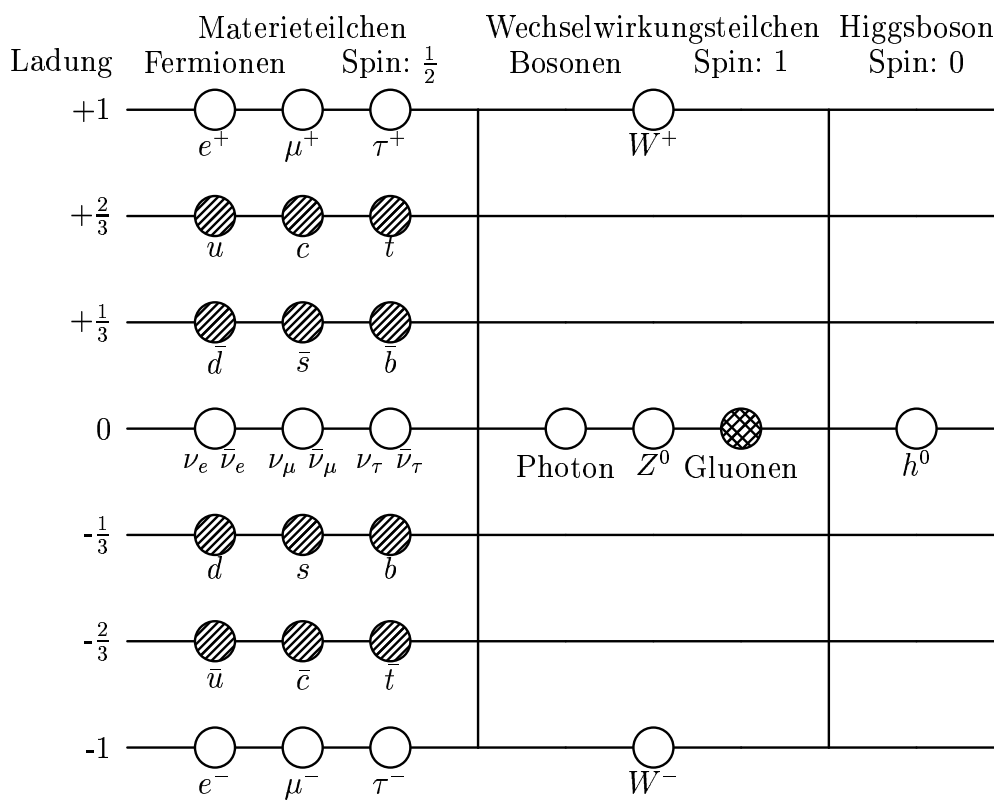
Materieteilchen
Ladung Fermionen Spin: $\frac{1}{2}$

Wechselwirkungsteilchen
Bosonen Spin: 1

Higgsboson
Spin: 0

+1 $e^+$ $\mu^+$ $\tau^+$ $W^+$

$+\frac{2}{3}$ $u$ $c$ $t$

$+\frac{1}{3}$ $\bar{d}$ $\bar{s}$ $\bar{b}$

0 $\nu_e$ $\bar{\nu}_e$ $\nu_\mu$ $\bar{\nu}_\mu$ $\nu_\tau$ $\bar{\nu}_\tau$ Photon $Z^0$ Gluonen $h^0$

-$\frac{1}{3}$ $d$ $s$ $b$

-$\frac{2}{3}$ $\bar{u}$ $\bar{c}$ $\bar{t}$

-1 $e^-$ $\mu^-$ $\tau^-$ $W^-$